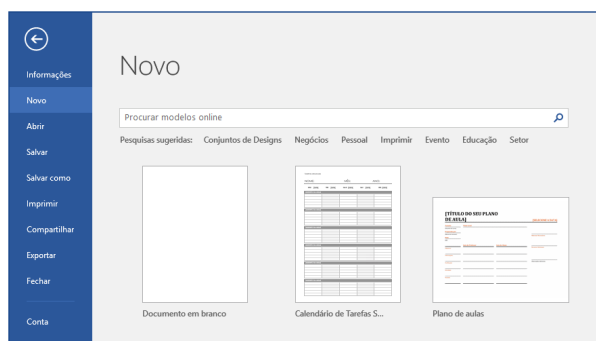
Informações
Novo
Abrir
Salvar
Salvar como
Imprimir
Compartilhar
Exportar
Fechar
Conta

Novo

Procurar modelos online

Pesquisas sugeridas: Conjuntos de Designs Negócios Pessoal Imprimir Evento Educação Setor

[TÍTULO DO SEU PLANO DE AULA]

Documento em branco
Calendário de Tarefas S...
Plano de aulas